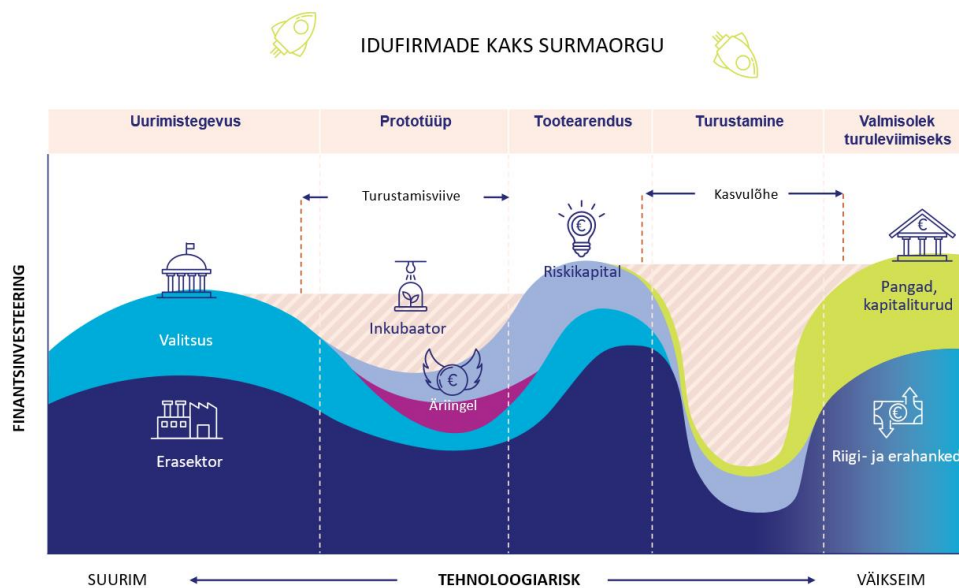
IDUFIRMADE KAKS SURMAORGU

| Uurimistegevus | Prototüüp | Tootearendus | Turustamine | Valmisolek turuleviimiseks |
|---|---|---|---|---|

Turustamisviive

Kasvulõhe

FINANTSINVESTEERING

Valitsus

Inkubaator

Äriingel

Riskikapital

Pangad, kapitaliturud

Erasektor

Riigi- ja erahanked

SUURIM

TEHNOLOOGIARISK

VÄIKSEIM